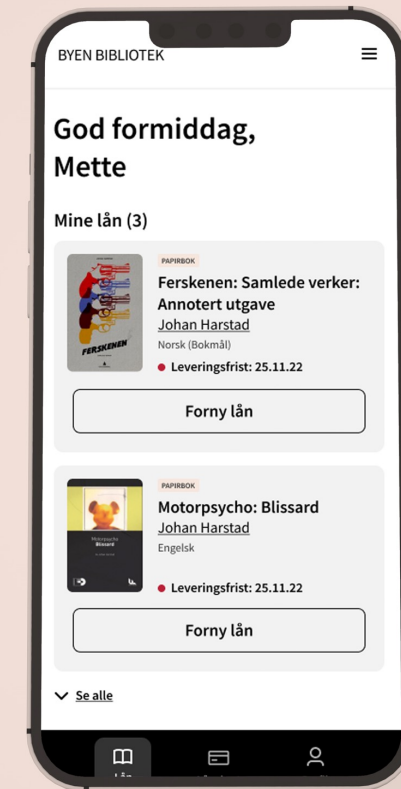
BYEN BIBLIOTEK

God formiddag, Mette

Mine lån (3)

PAPIRBOK
Ferskenen: Samlede verker: Annotert utgave
Johan Harstad
Norsk (Bokmål)
Leveringsfrist: 25.11.22

FERSKENEN

Forny lån

PAPIRBOK
Motorpsycho: Blissard
Johan Harstad
Engelsk
Leveringsfrist: 25.11.22

Motorpsycho
Blissard

Forny lån

Se alle

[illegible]